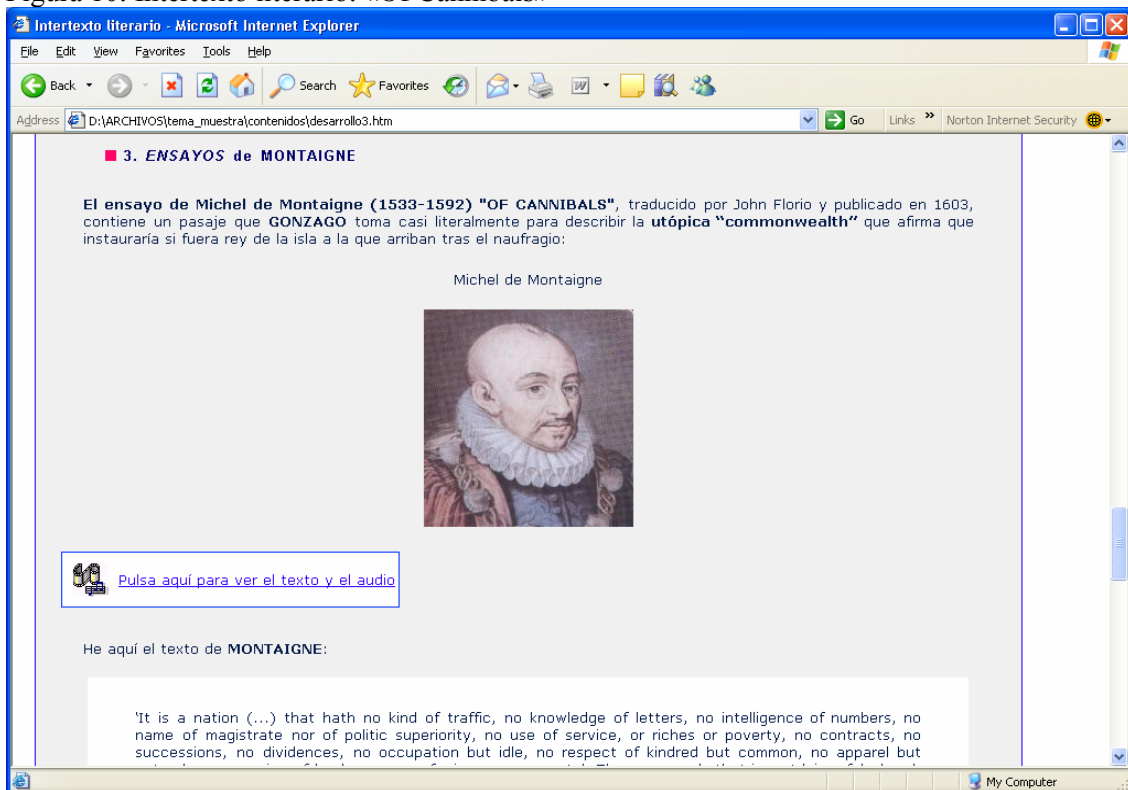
Figura 10. Intertexto literario: «Of Cannibals»

Intertexto literario - Microsoft Internet Explorer

File Edit View Favorites Tools Help

Back Search Favorites

Address D:\ARCHIVOS\tema_muestra\contenidos\desarrollo3.htm Go Links Norton Internet Security

3. ENSAYOS de MONTAIGNE

El ensayo de Michel de Montaigne (1533-1592) "OF CANNIBALS", traducido por John Florio y publicado en 1603, contiene un pasaje que GONZAGO toma casi literalmente para describir la utópica "commonwealth" que afirma que instauraría si fuera rey de la isla a la que arriban tras el naufragio:

Michel de Montaigne

Pulsa aquí para ver el texto y el audio

He aquí el texto de MONTAIGNE:

'It is a nation (...) that hath no kind of traffic, no knowledge of letters, no intelligence of numbers, no name of magistrate nor of politic superiority, no use of service, or riches or poverty, no contracts, no successions, no dividences, no occupation but idle, no respect of kindred but common, no apparel but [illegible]

My Computer